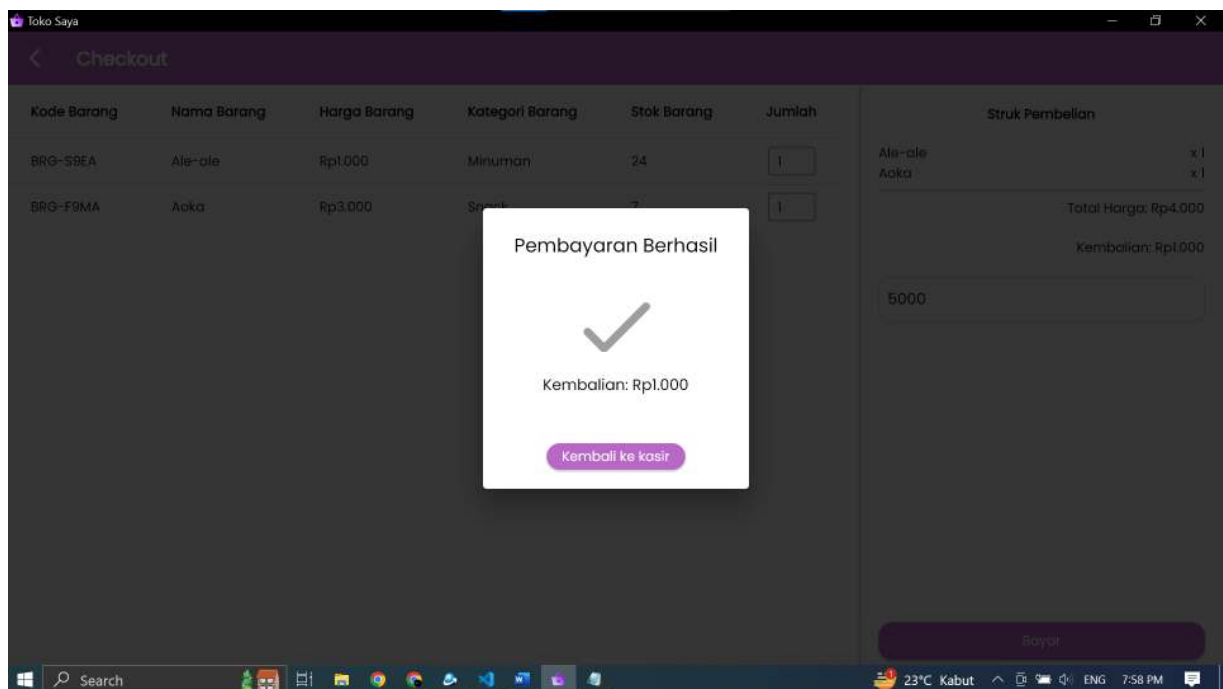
Toko Saya

Checkout

| Kode Barang | Nama Barang | Harga Barang | Kategori Barang | Stok Barang | Jumlah |
|---|---|---|---|---|---|
| BRG-S9EA | Ale-ale | Rp1.000 | Minuman | 24 | 1 |
| BRG-F9MA | Aoka | Rp3.000 | Snack | 7 | 1 |

Struk Pembelian

Ale-ale x1
Aoka x1

Total Harga: Rp4.000

Kembalian: Rp1.000

5000

Bayar

Pembayaran Berhasil

Kembalian: Rp1.000

Kembali ke kasir

Search

23°C Kabut ENG 7:58 PM